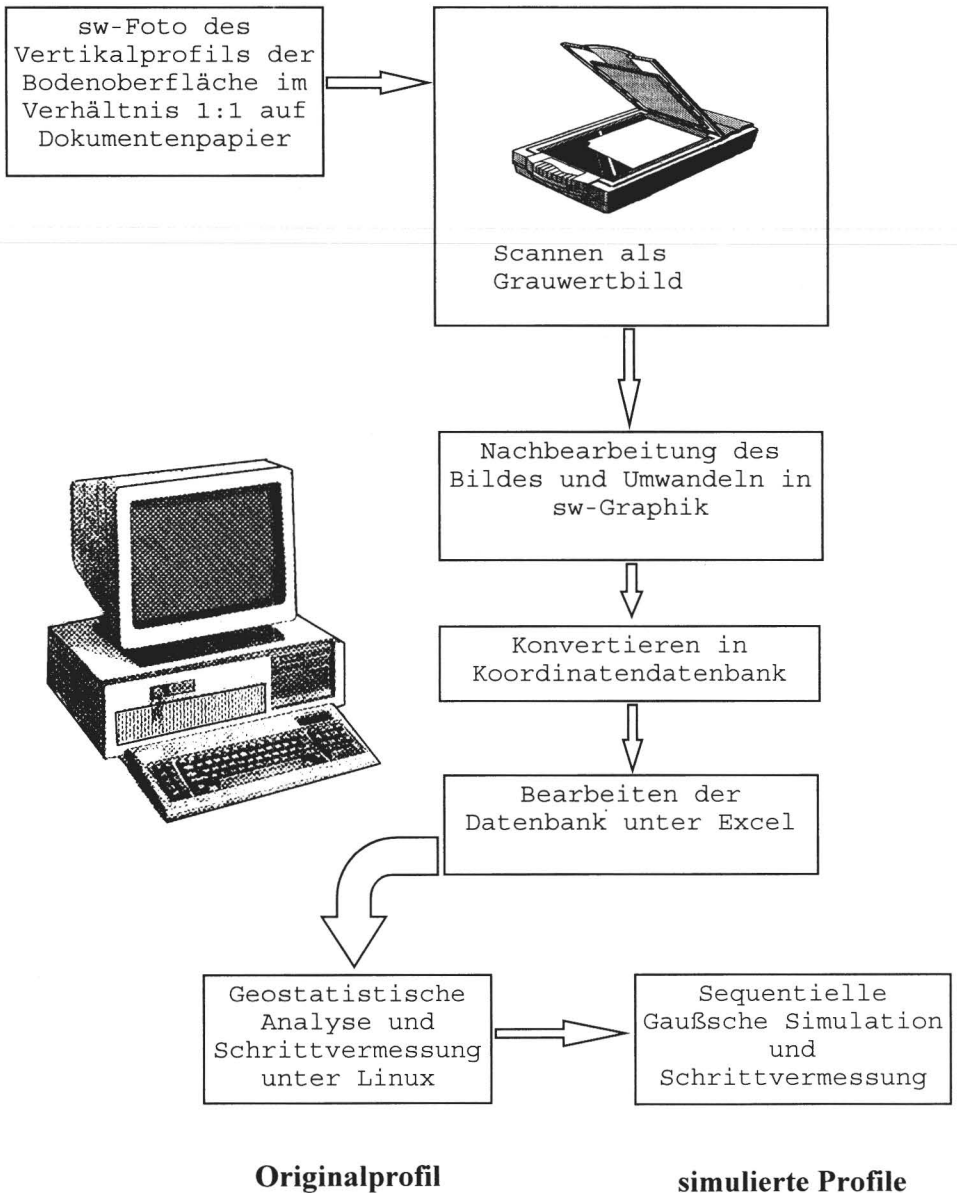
sw-Foto des Vertikalprofils der Bodenoberfläche im Verhältnis 1:1 auf Dokumentenpapier

Scannen als Grauwertbild

Nachbearbeitung des Bildes und Umwandeln in sw-Graphik

Konvertieren in Koordinatendatenbank

Bearbeiten der Datenbank unter Excel

Geostatistische Analyse und Schrittvermessung unter Linux

Sequentielle Gaußsche Simulation und Schrittvermessung

Originalprofil

simulierte Profile